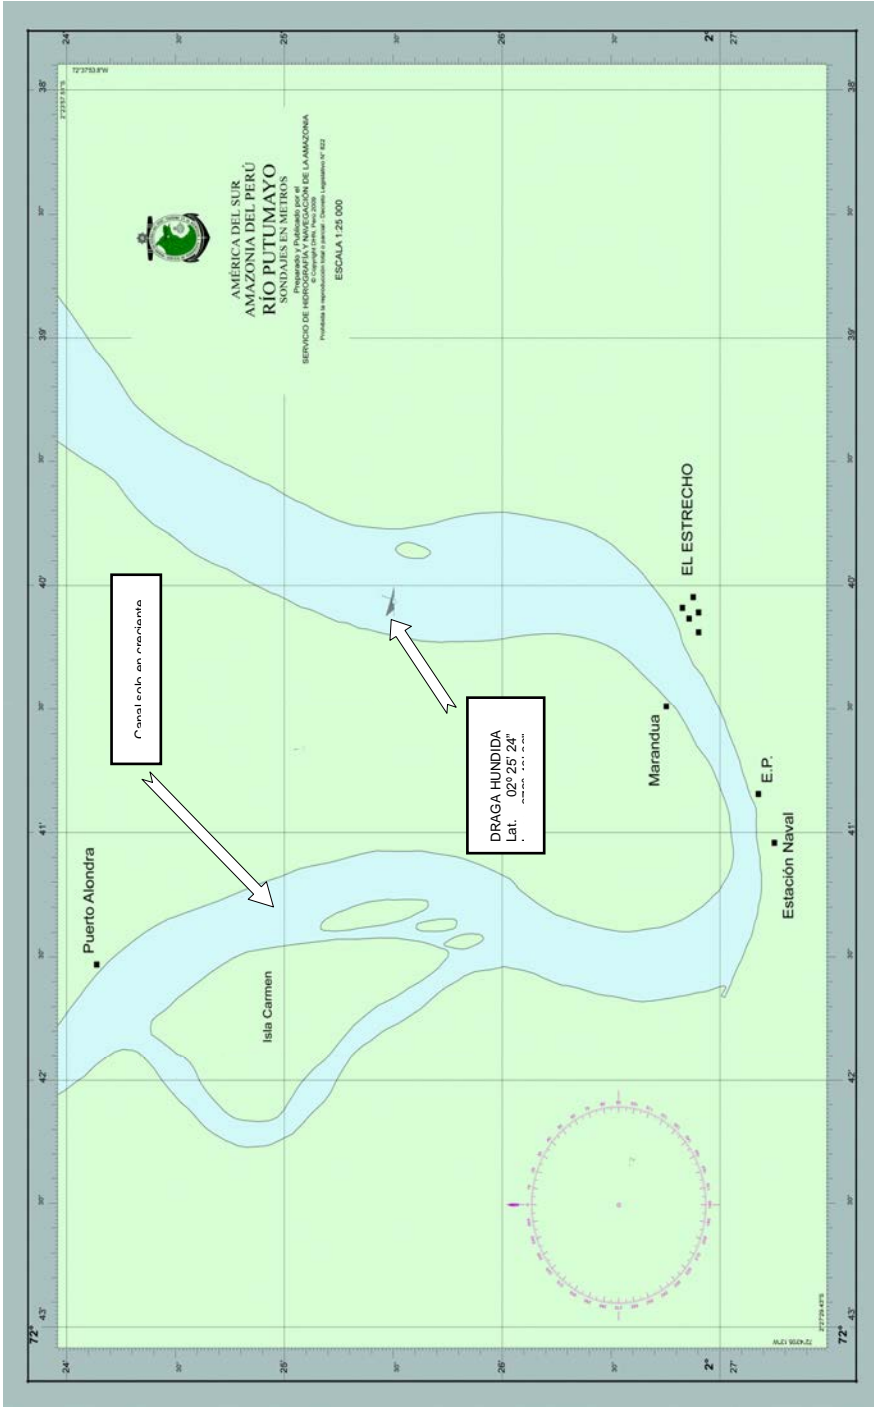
AMÉRICA DEL SUR
AMAZONIA DEL PERÚ
RÍO PUTUMAYO
SONDAJES EN METROS

Preparado y Publicado por el
SERVICIO DE HIDROGRAFÍA Y NAVEGACIÓN DE LA AMAZONIA
© Copyright DHN, Perú 2009
Prohibida la reproducción total o parcial - Decreto Legislativo N° 822

ESCALA 1:25 000

72°37'53.8"W
2°23'57.31"S

Canal sch en creciente

DRAGA HUNDIDA
Lat. 02° 25' 24"
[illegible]

EL ESTRECHO
Marandua
E.P.
Estación Naval
Puerto Alondra
Isla Carmen

72°
43'
30"
42'
30"
41'
30"
40'
30"
39'
30"
38'

2°
24'
30"
25'
30"
26'
30"
27'

2°27'29.43"S
72°43'06.1"W